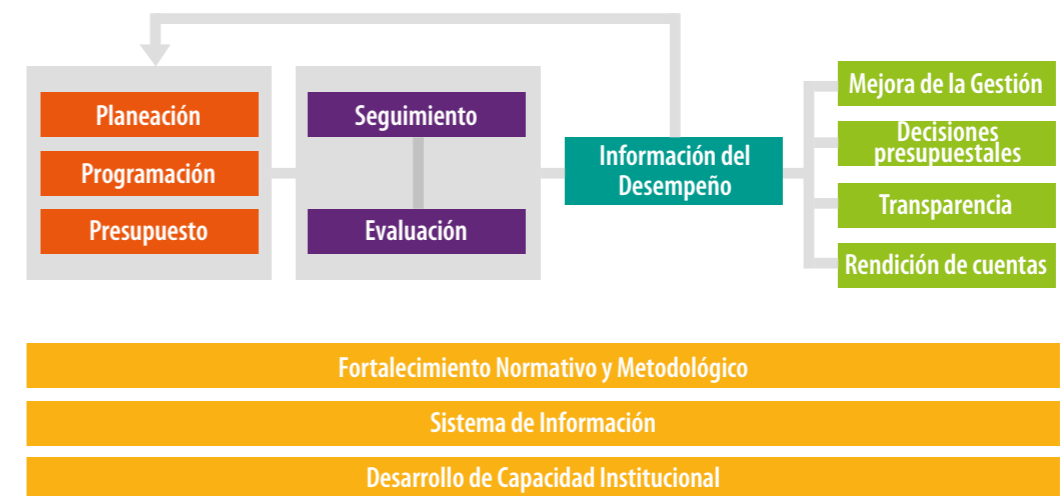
Planeación

Programación

Presupuesto

Seguimiento

Evaluación

Información del Desempeño

Mejora de la Gestión

Decisiones presupuestales

Transparencia

Rendición de cuentas

Fortalecimiento Normativo y Metodológico

Sistema de Información

Desarrollo de Capacidad Institucional